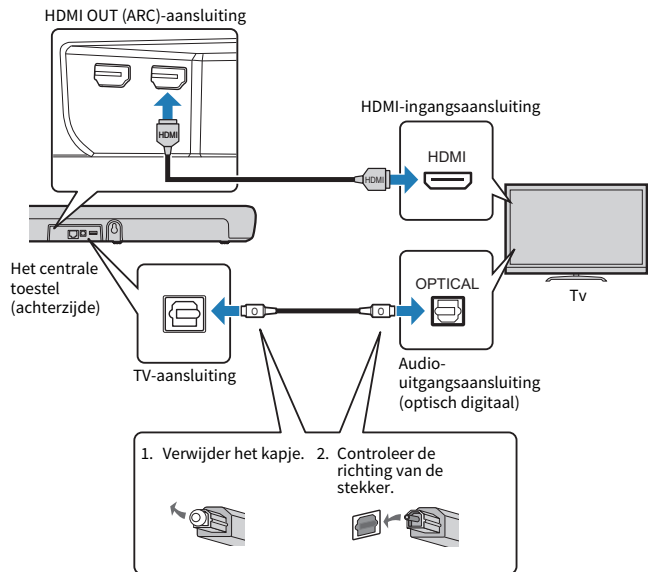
HDMI OUT (ARC)-aansluiting

HDMI

HDMI-ingangsaansluiting

HDMI

HDMI

Het centrale toestel (achterzijde)

OPTICAL

Tv

TV-aansluiting

Audio-uitgangsaansluiting (optisch digitaal)

1. Verwijder het kapje.

2. Controleer de richting van de stekker.